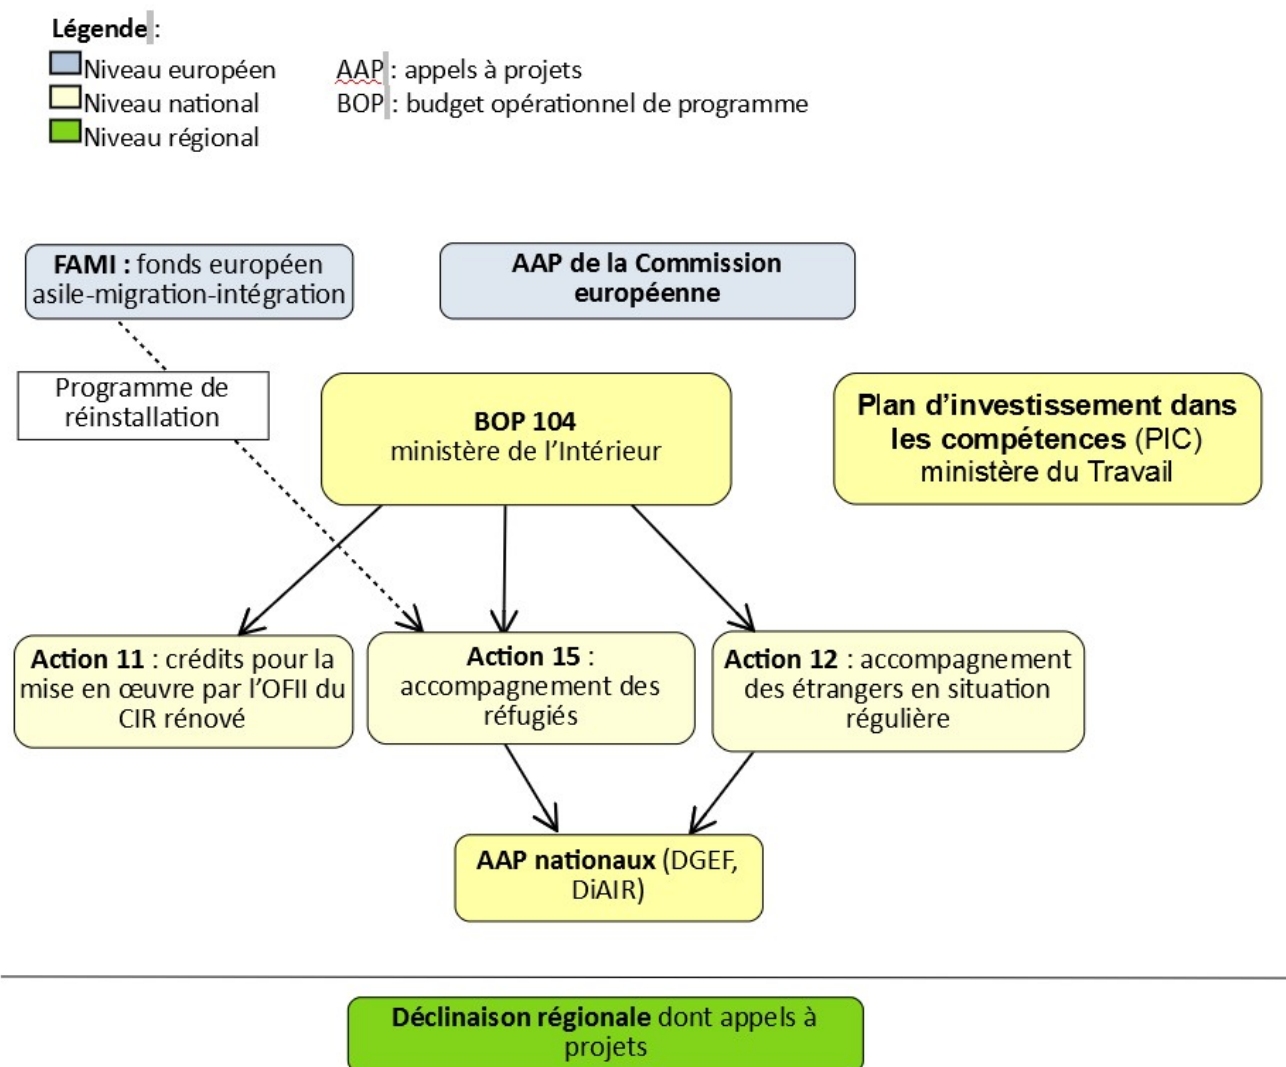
Légende :

Niveau européen
Niveau national
Niveau régional

AAP : appels à projets
BOP : budget opérationnel de programme

FAMI : fonds européen asile-migration-intégration

AAP de la Commission européenne

Programme de réinstallation

BOP 104
ministère de l'Intérieur

Plan d'investissement dans les compétences (PIC)
ministère du Travail

Action 11 : crédits pour la mise en œuvre par l'OFII du CIR rénové

Action 15 : accompagnement des réfugiés

Action 12 : accompagnement des étrangers en situation régulière

AAP nationaux (DGEF, DiAIR)

Déclinaison régionale dont appels à projets